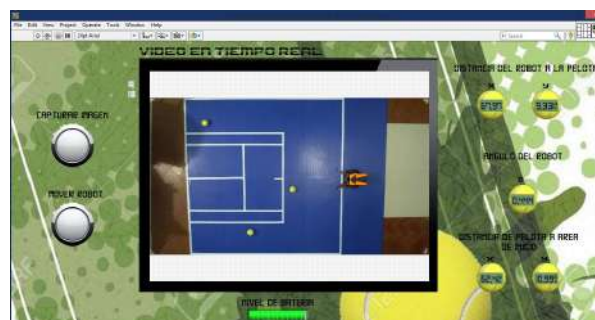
File Edit View Project Operate Tools Window Help

VIDEO EN TIEMPO REAL

CAPTURAR IMAGEN

MOVER ROBOT

DISTANCIA DEL ROBOT A LA PELOTA

X

Y

67.191

9.338

ANGULO DEL ROBOT

θ

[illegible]

DISTANCIA DE PELOTA A AREA DE INICIO

X

Y

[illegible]

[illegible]

NIVEL DE BATERIA